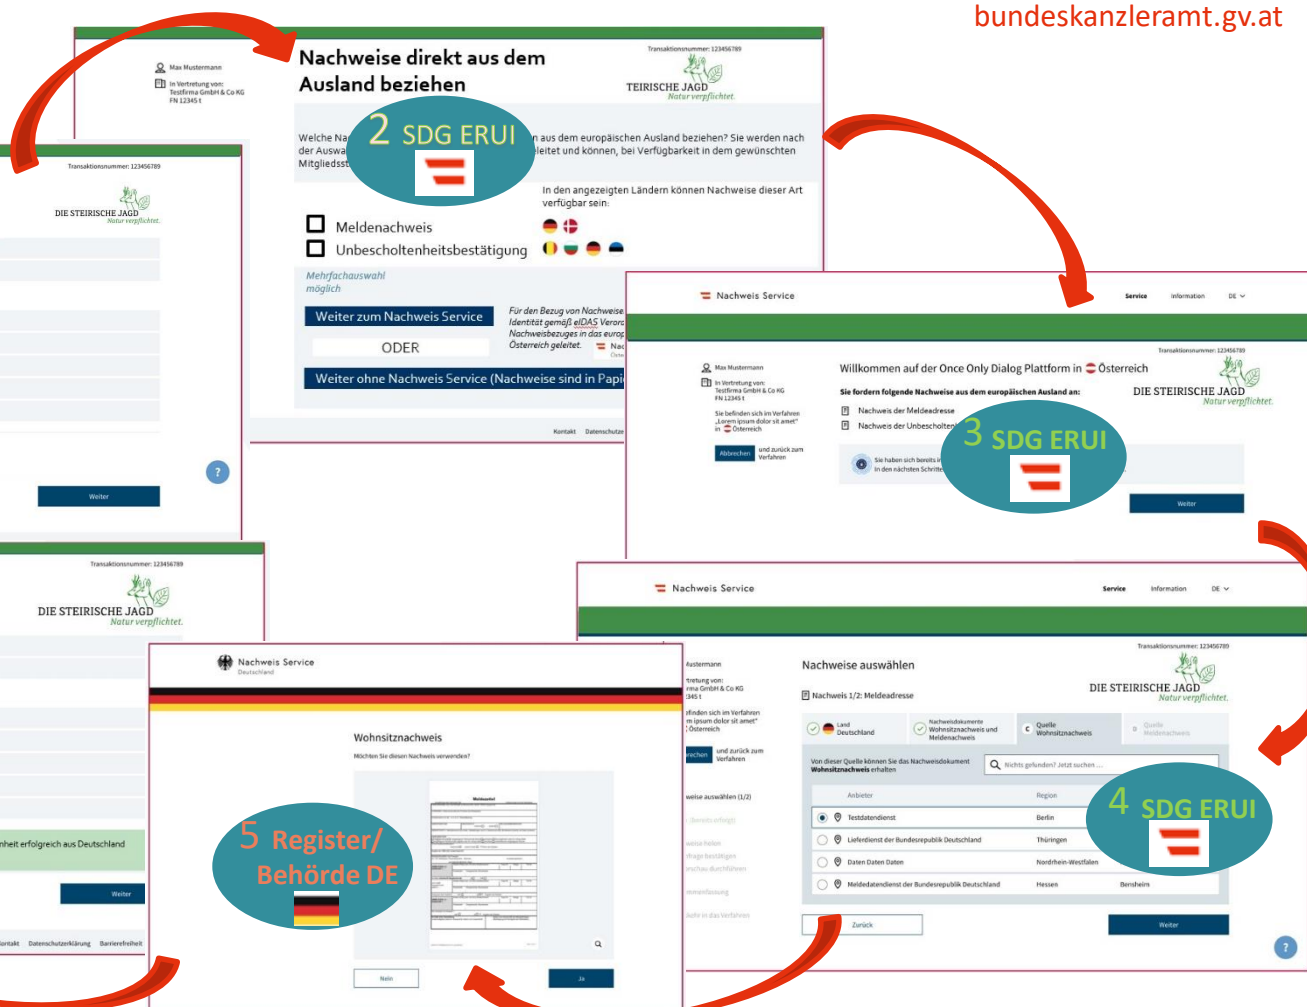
bundeskanzleramt.gv.at

Max Mustermann
In Vertretung von: Testfirma GmbH & Co KG FN 12345 t

Nachweise direkt aus dem Ausland beziehen

Transaktionsnummer: 123456789
TEIRISCHE JAGD
Natur verpflichtet.

Welche Na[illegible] aus dem europäischen Ausland beziehen? Sie werden nach der Auswa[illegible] eleitet und können, bei Verfügbarkeit in dem gewünschten Mitgliedss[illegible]

2 SDG ERUI

In den angezeigten Ländern können Nachweise dieser Art verfügbar sein:

Meldenachweis
Unbescholtenheitsbestätigung

Mehrfachauswahl möglich

Weiter zum Nachweis Service

ODER

Weiter ohne Nachweis Service (Nachweise sind in Papi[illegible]

Für den Bezug von Nachweise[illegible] Identität gemäß eIDAS Verora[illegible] Nachweisbezuges in das europ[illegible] Österreich geleitet.

Kontakt Datenschutz

Transaktionsnummer: 123456789
DIE STEIRISCHE JAGD
Natur verpflichtet.

Weiter

Nachweis Service
Service Information DE

Transaktionsnummer: 123456789
Max Mustermann
In Vertretung von: Testfirma GmbH & Co KG FN 12345 t
Sie befinden sich im Verfahren „Lorem ipsum dolor sit amet" in Österreich
Abbrechen und zurück zum Verfahren

Willkommen auf der Once Only Dialog Plattform in Österreich
DIE STEIRISCHE JAGD
Natur verpflichtet.
Sie fordern folgende Nachweise aus dem europäischen Ausland an:
Nachweis der Meldeadresse
Nachweis der Unbescholten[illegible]
Sie haben sich bereits i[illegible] In den nächsten Schritte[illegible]

3 SDG ERUI

Weiter

Transaktionsnummer: 123456789
DIE STEIRISCHE JAGD
Natur verpflichtet.

Nachweis Service
Service Information DE

Transaktionsnummer: 123456789
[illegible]ustermann
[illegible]rtretung von: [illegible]rma GmbH & Co KG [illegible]345 t
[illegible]efinden sich im Verfahren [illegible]m ipsum dolor sit amet" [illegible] Österreich
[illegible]rechen und zurück zum Verfahren

Nachweise auswählen
DIE STEIRISCHE JAGD
Natur verpflichtet.
Nachweis 1/2: Meldeadresse
Land Deutschland
Nachweisdokumente Wohnsitznachweis und Meldenachweis
Quelle Wohnsitznachweis
Quelle Meldenachweis
Von dieser Quelle können Sie das Nachweisdokument Wohnsitznachweis erhalten
Nichts gefunden? Jetzt suchen ...
Anbieter | Region
Testdatendienst | Berlin
Lieferdienst der Bundesrepublik Deutschland | Thüringen
Daten Daten Daten | Nordrhein-Westfalen
Meldedatendienst der Bundesrepublik Deutschland | Hessen | Bensheim

4 SDG ERUI

Zurück
Weiter

Nachweis Service
Deutschland

Wohnsitznachweis
Möchten Sie diesen Nachweis verwenden?

5 Register/ Behörde DE

Nein
Ja

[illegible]heit erfolgreich aus Deutschland
Weiter
Kontakt Datenschutzerklärung Barrierefreiheit